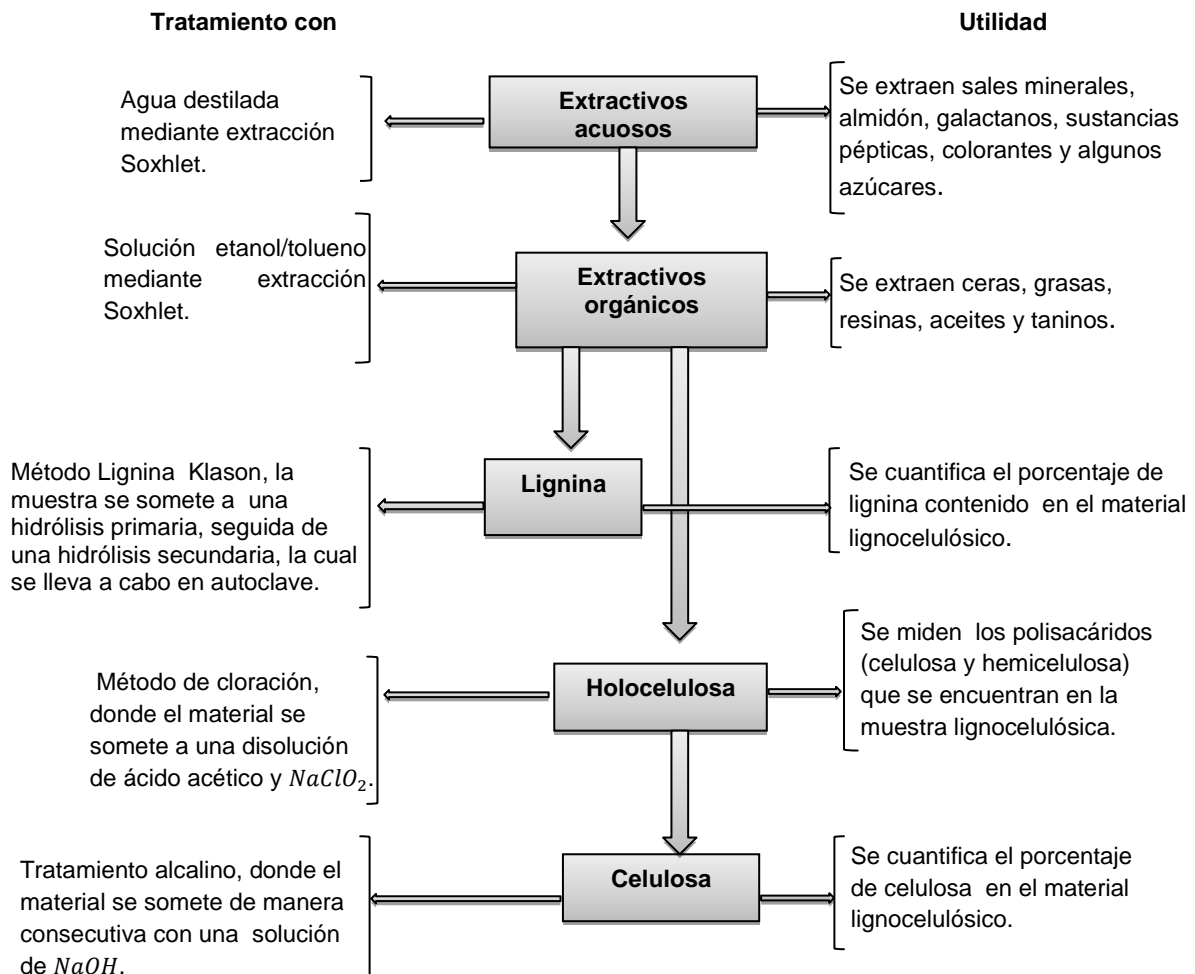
Tratamiento con

Utilidad

Agua destilada mediante extracción Soxhlet.

Extractivos acuosos

Se extraen sales minerales, almidón, galactanos, sustancias pépticas, colorantes y algunos azúcares.

Solución etanol/tolueno mediante extracción Soxhlet.

Extractivos orgánicos

Se extraen ceras, grasas, resinas, aceites y taninos.

Método Lignina Klason, la muestra se somete a una hidrólisis primaria, seguida de una hidrólisis secundaria, la cual se lleva a cabo en autoclave.

Lignina

Se cuantifica el porcentaje de lignina contenido en el material lignocelulósico.

Método de cloración, donde el material se somete a una disolución de ácido acético y $NaClO_2$.

Holocelulosa

Se miden los polisacáridos (celulosa y hemicelulosa) que se encuentran en la muestra lignocelulósica.

Tratamiento alcalino, donde el material se somete de manera consecutiva con una solución de $NaOH$.

Celulosa

Se cuantifica el porcentaje de celulosa en el material lignocelulósico.